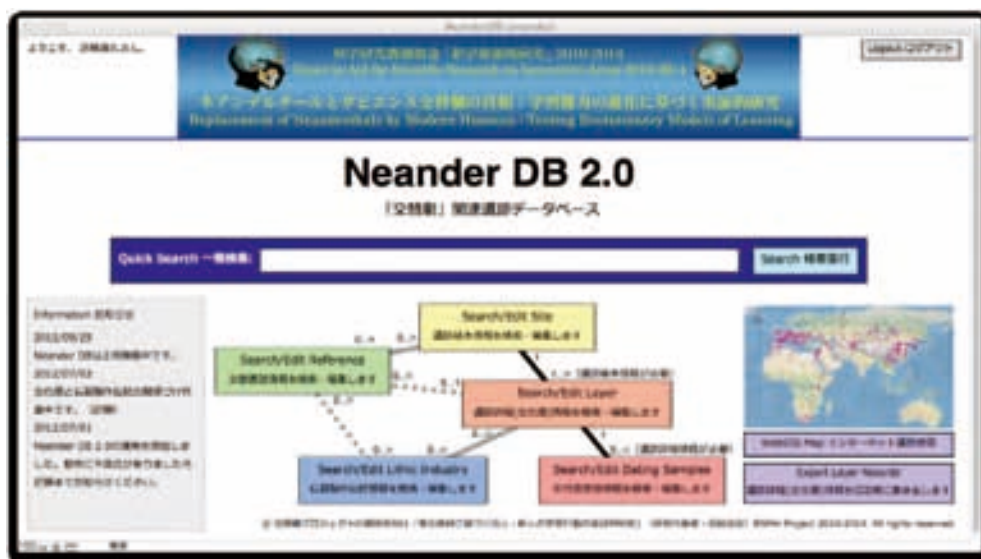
NeanderDB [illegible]

ようこそ、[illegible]さん。

Logout ログアウト

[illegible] 2010-2014
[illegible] 2010-2014
ネアンデルタールとサピエンス交替劇の真相：学習能力の進化に基づく実証的研究
Replacement of Neanderthals by Modern Humans: Testing Evolutionary Models of Learning

Neander DB 2.0

「交替劇」関連遺跡データベース

Quick Search 一括検索:

Search 検索実行

Information お知らせ
2012/09/25
Neander DBは公開準備中です。
2012/07/02
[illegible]
2012/07/01
Neander DB 2.0 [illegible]

Search/Edit Site
遺跡基本情報を検索・編集します

Search/Edit Reference
文献書誌情報を検索・編集します

Search/Edit Layer
遺跡の地層別情報を検索・編集します

Search/Edit Lithic Industry
石器製作伝統情報を検索・編集します

Search/Edit Dating Samples
年代測定試料情報を検索・編集します

0..n
0..n
1..n
0..n
0..1
0..n
0..n
1
0..n
1

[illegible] Map インターネット遺跡地図

Export Layer Records
遺跡地層別情報を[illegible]書き出します

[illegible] 2010-2014. All rights reserved.